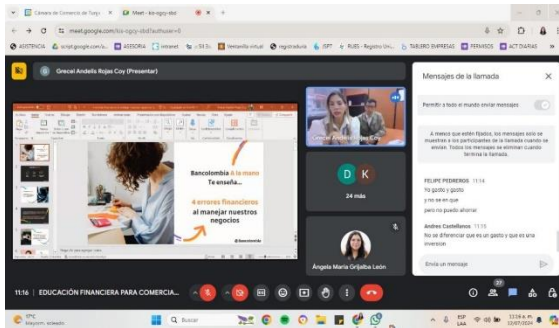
Cámara de Comercio de Tuqu | Meet - kis-qgcy-sbd

meet.google.com/kis-qgcy-sbd?authuser=0

ASISTENCIA | script.google.com/a... | ASESORIA | Intranet | i-SII Sc. | Ventanilla virtual | registraduria | ISPT | RUES - Registro Uni... | TABLERO EMPRESAS | PERMISOS | ACT DIARIAS

Grecel Andelis Rojas Coy (Presentar)

Bancolombia A la mano Te enseña...

4 errores financieros al manejar nuestros negocios

@bancolombia

Grecel Andelis Rojas Coy

D K

24 más

Ángela María Grijalba León

11:16 | EDUCACIÓN FINANCIERA PARA COMERCIA...

Mensajes de la llamada

Permitir a todo el mundo enviar mensajes

A menos que estén fijados, los mensajes solo se muestran a los participantes de la llamada cuando se envían. Todos los mensajes se eliminan cuando termina la llamada.

FELIPE PEDREROS 11:14
Yo gasto y gasto
y no se en que
pero no puedo ahorrar

Andres Castellanos 11:15
No se diferenciar que es un gasto y que es una inversion

Envía un mensaje

27

17°C
Mayorm. soleado

Buscar

ESP LAA

11:16 a. m.
22/07/2024